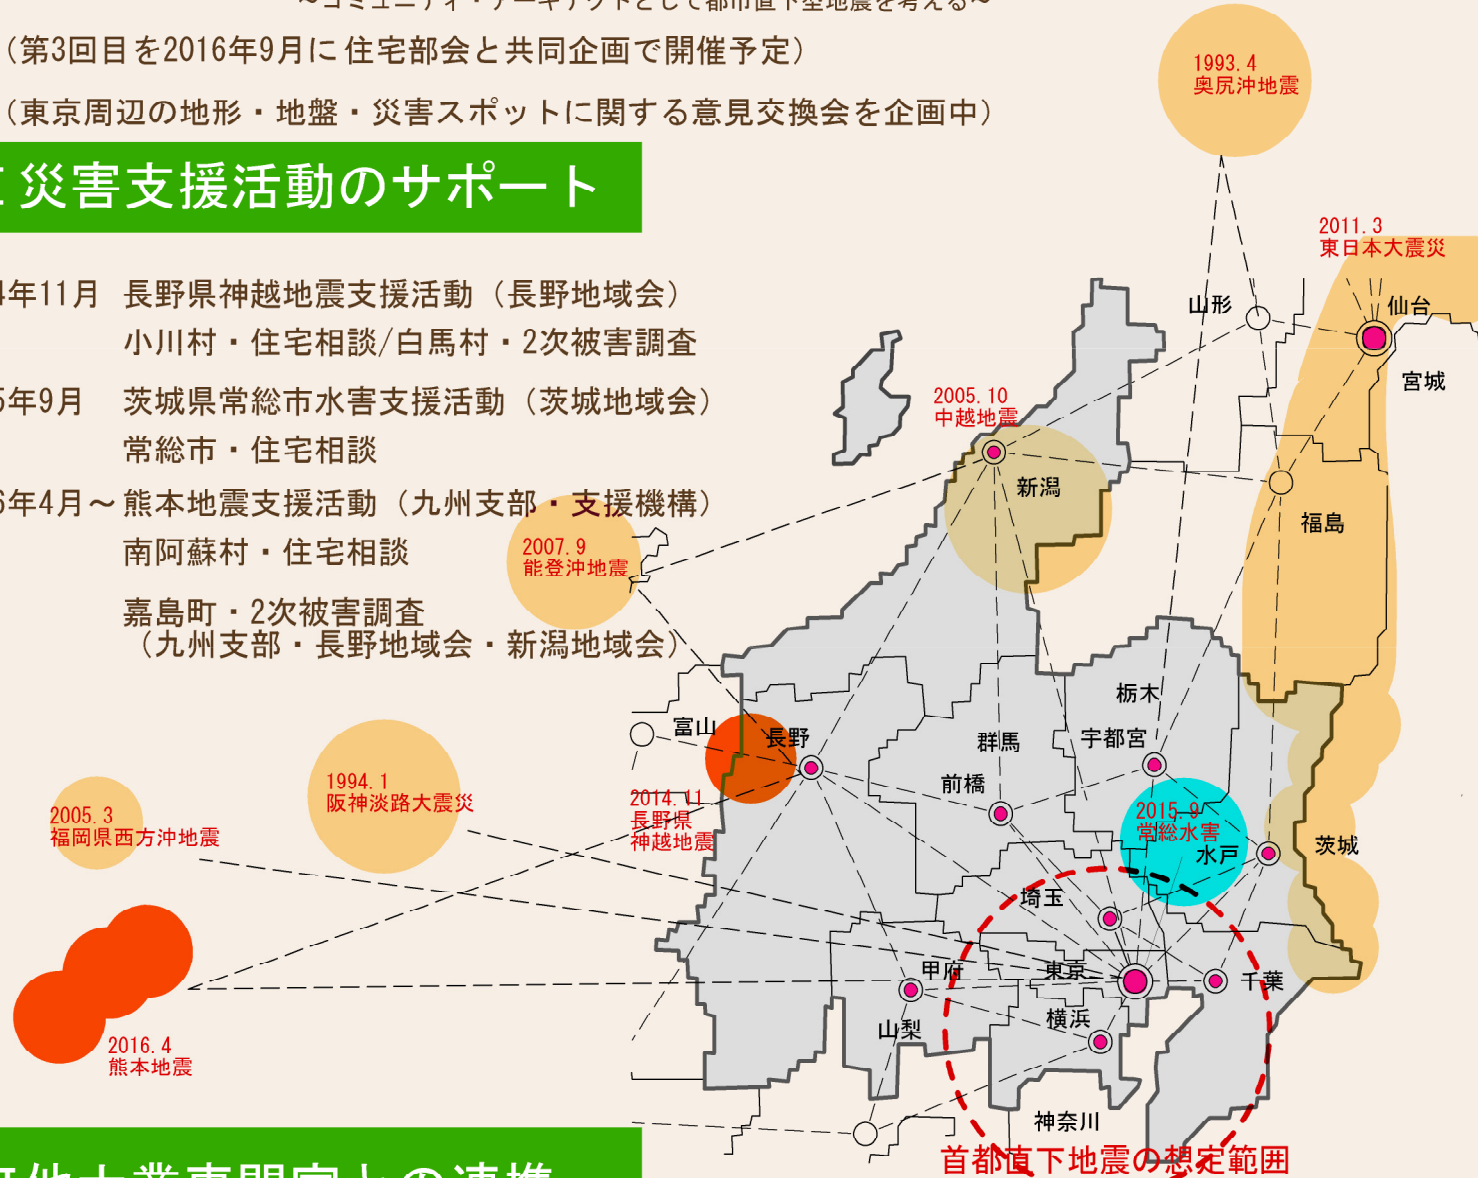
（第3回目を2016年9月に住宅部会と共同企画で開催予定）

（東京周辺の地形・地盤・災害スポットに関する意見交換会を企画中）

災害支援活動のサポート

4年11月　長野県神越地震支援活動（長野地域会）
小川村・住宅相談/白馬村・2次被害調査

5年9月　茨城県常総市水害支援活動（茨城地域会）
常総市・住宅相談

6年4月～熊本地震支援活動（九州支部・支援機構）
南阿蘇村・住宅相談

嘉島町・2次被害調査
（九州支部・長野地域会・新潟地域会）

1993.4
奥尻沖地震

2011.3
東日本大震災

山形
仙台
宮城

2005.10
中越地震
新潟
福島

2007.9
能登沖地震

栃木
宇都宮
群馬
富山
長野
前橋

1994.1
阪神淡路大震災

2005.3
福岡県西方沖地震

2014.11
長野県
神越地震

2015.9
常総水害
水戸
茨城

埼玉
甲府
東京
千葉
山梨
横浜

2016.4
熊本地震

神奈川
首都直下地震の想定範囲

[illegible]